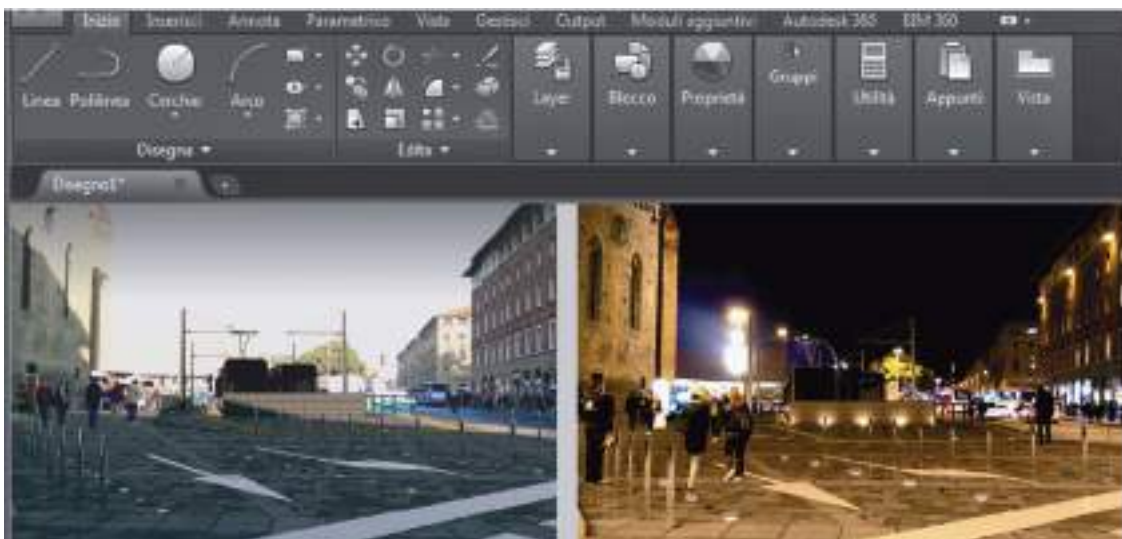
Inizio Inserisci Annota Parametrico Vista Gestisci Output Moduli aggiuntivi Autodesk 360 BIM 360

Linea Polilinea Cerchio Arco

Disegna ▼

Edita ▼

Layer Blocco Proprietà Gruppi Utilità Appunti Vista

Disegno1*